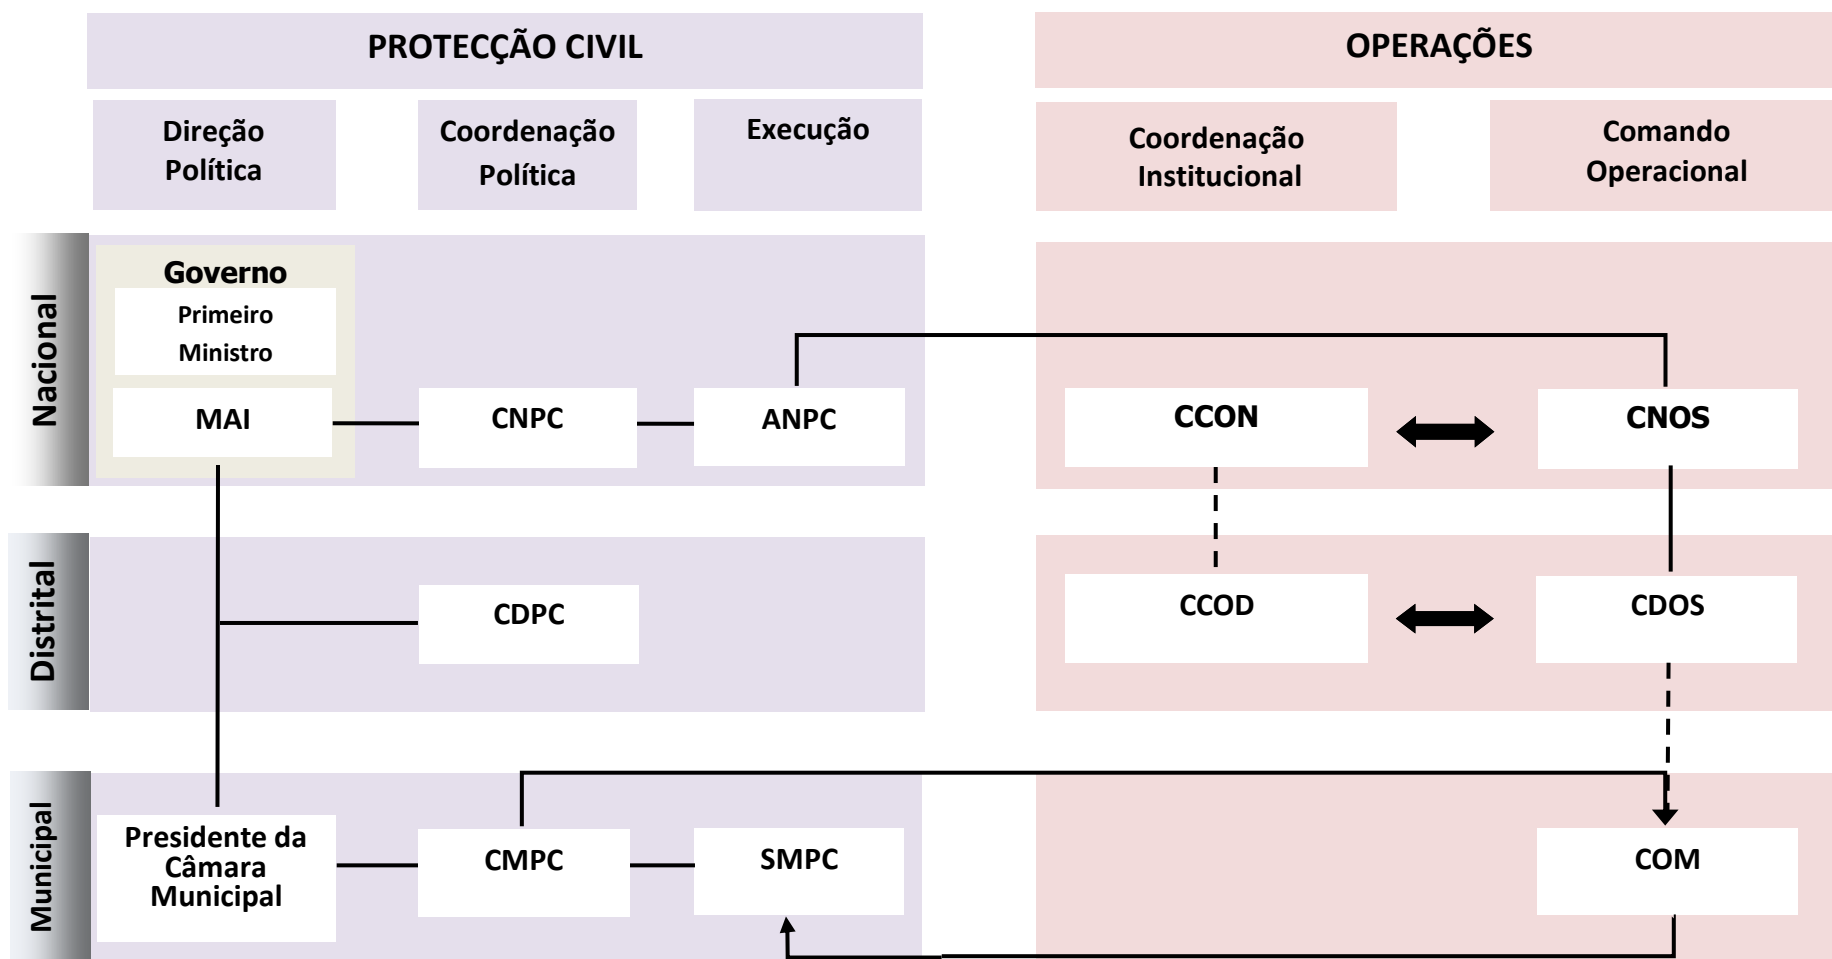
PROTECÇÃO CIVIL

OPERAÇÕES

Direção Política

Coordenação Política

Execução

Coordenação Institucional

Comando Operacional

Nacional

Governo

Primeiro Ministro

MAI

CNPC

ANPC

CCON

CNOS

Distrital

CDPC

CCOD

CDOS

Municipal

Presidente da Câmara Municipal

CMPC

SMPC

COM